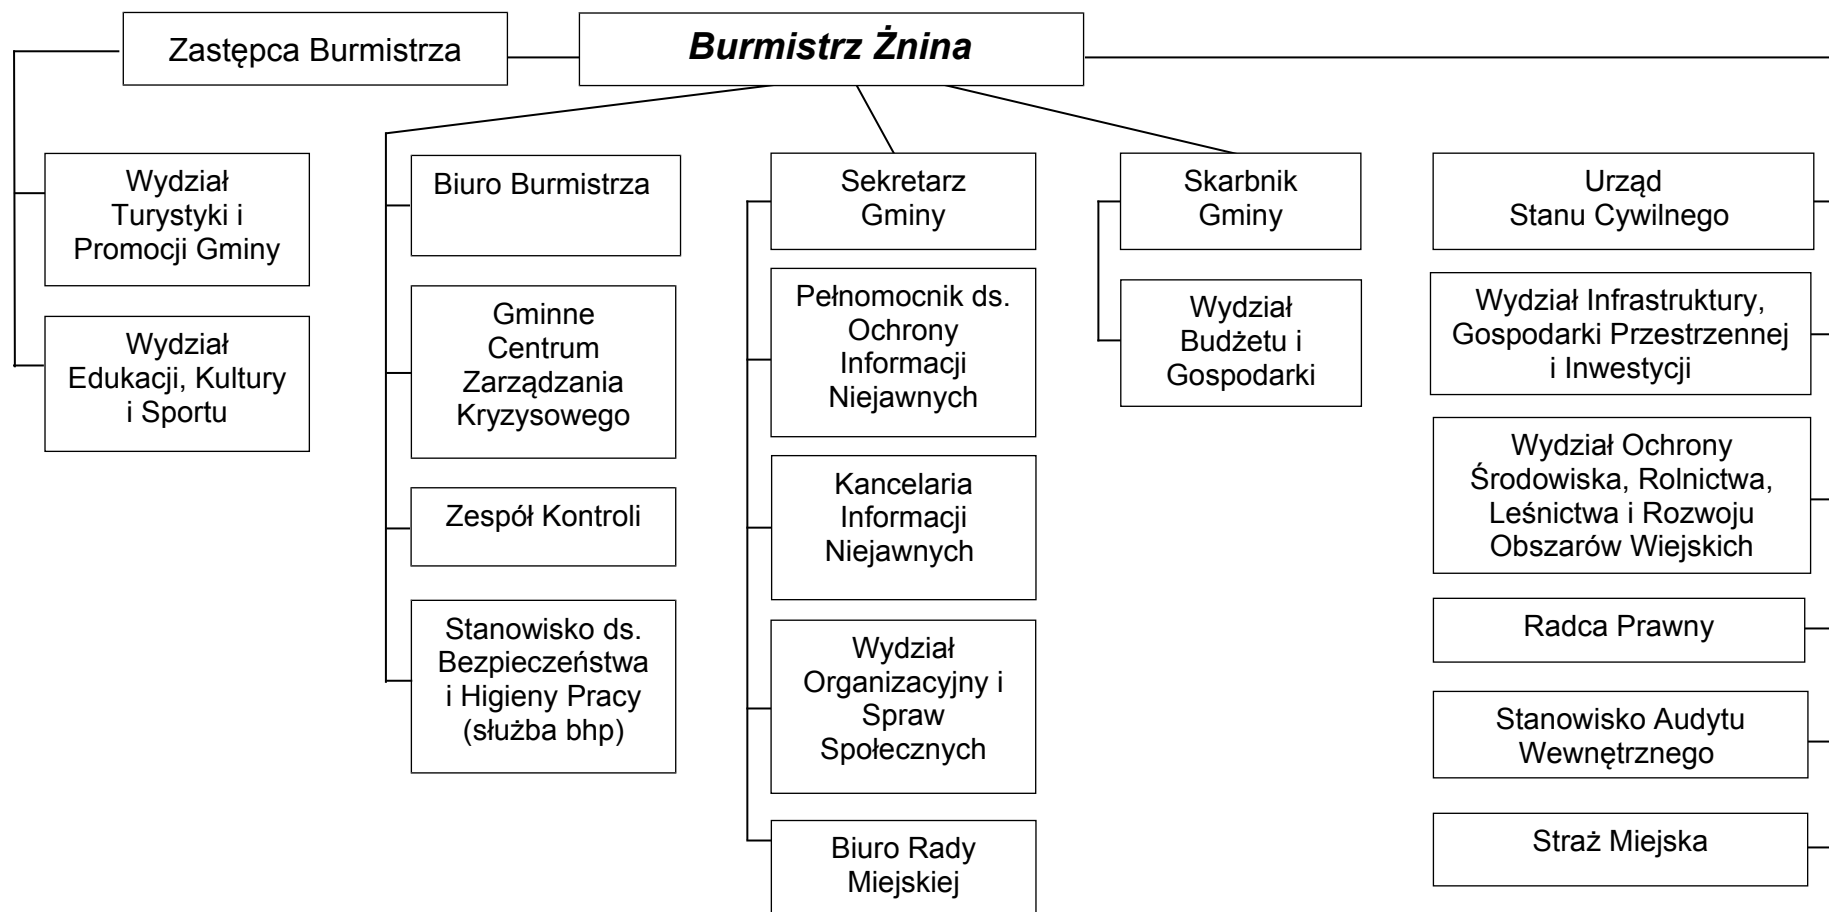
Zastępca Burmistrza

***Burmistrz Żnina***

Wydział Turystyki i Promocji Gminy

Wydział Edukacji, Kultury i Sportu

Biuro Burmistrza

Gminne Centrum Zarządzania Kryzysowego

Zespół Kontroli

Stanowisko ds. Bezpieczeństwa i Higieny Pracy (służba bhp)

Sekretarz Gminy

Pełnomocnik ds. Ochrony Informacji Niejawnych

Kancelaria Informacji Niejawnych

Wydział Organizacyjny i Spraw Społecznych

Biuro Rady Miejskiej

Skarbnik Gminy

Wydział Budżetu i Gospodarki

Urząd Stanu Cywilnego

Wydział Infrastruktury, Gospodarki Przestrzennej i Inwestycji

Wydział Ochrony Środowiska, Rolnictwa, Leśnictwa i Rozwoju Obszarów Wiejskich

Radca Prawny

Stanowisko Audytu Wewnętrznego

Straż Miejska